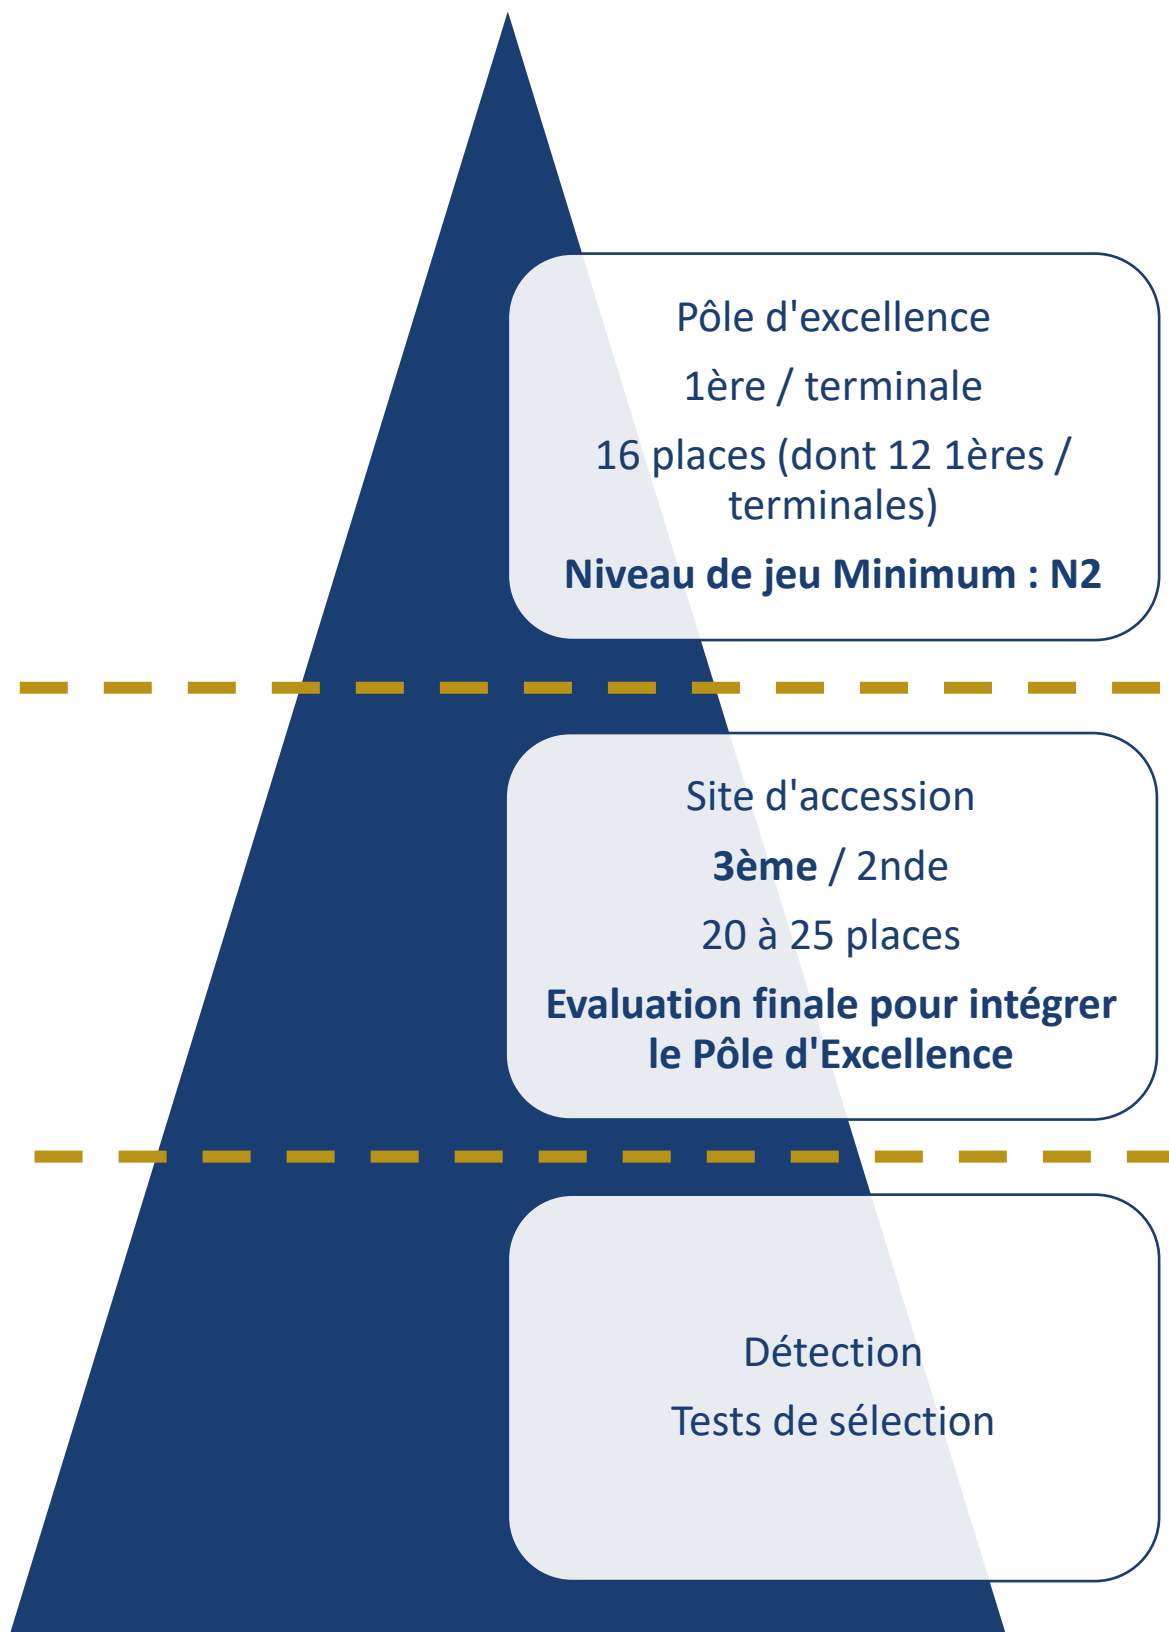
Pôle d'excellence

1ère / terminale

16 places (dont 12 1ères / terminales)

Niveau de jeu Minimum : N2

Site d'accession

3ème / 2nde

20 à 25 places

Evaluation finale pour intégrer le Pôle d'Excellence

Détection

Tests de sélection